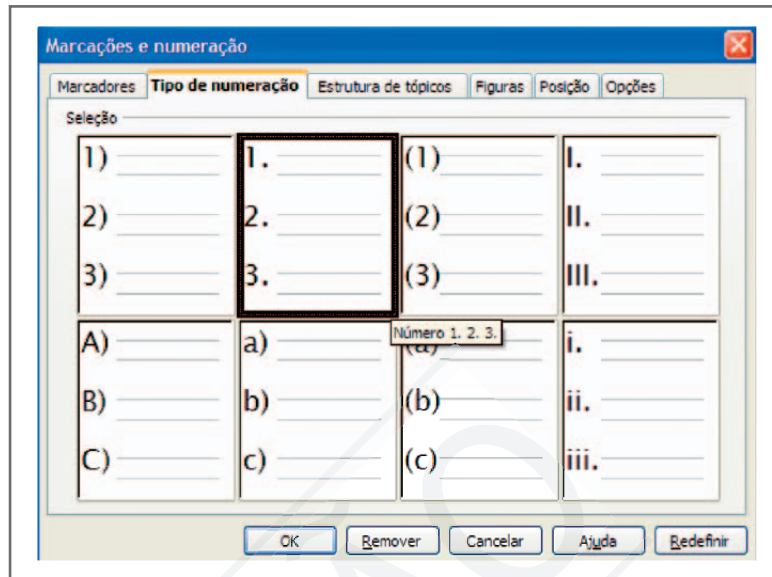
Marcações e numeração

Marcadores | Tipo de numeração | Estrutura de tópicos | Figuras | Posição | Opções

Seleção

1)
2)
3)

1.
2.
3.

(1)
(2)
(3)

I.
II.
III.

A)
B)
C)

a)
b)
c)

Número 1. 2. 3.
(a)
(b)
(c)

i.
ii.
iii.

OK | Remover | Cancelar | Ajuda | Redefinir